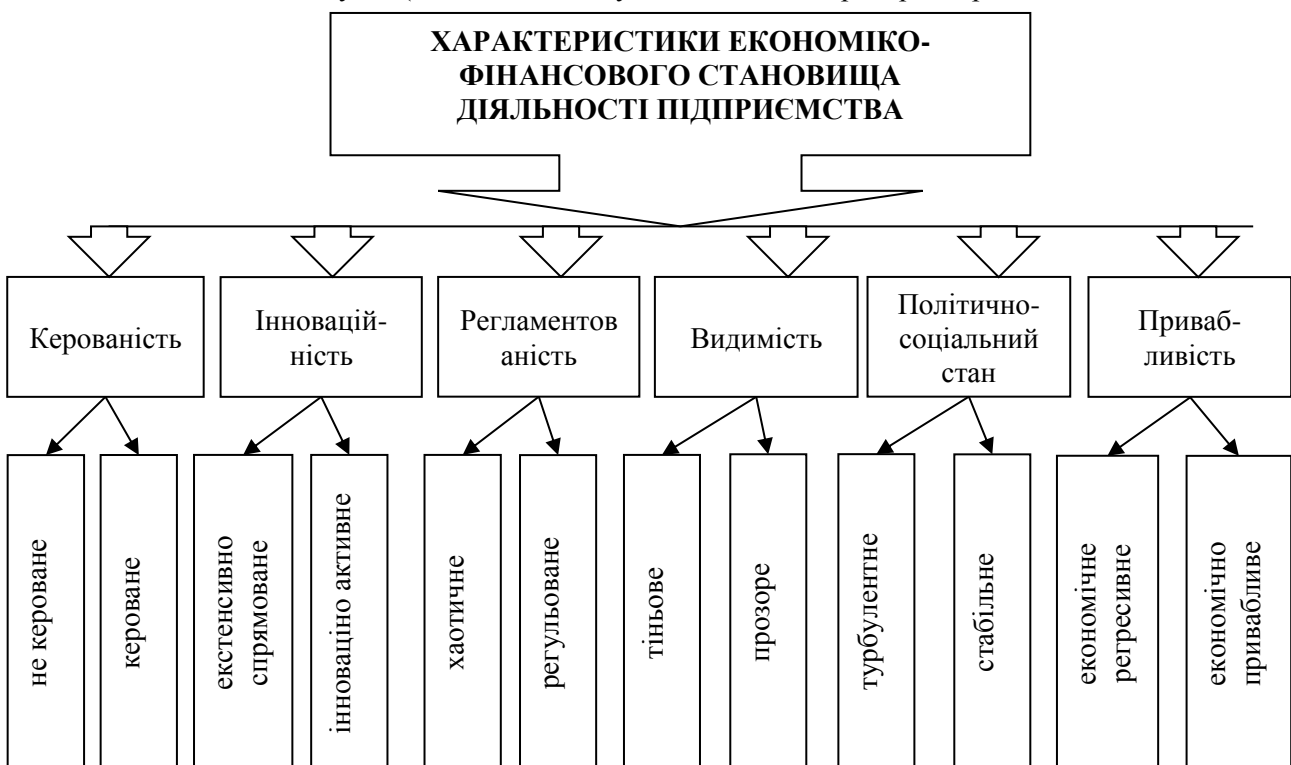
ХАРАКТЕРИСТИКИ ЕКОНОМІКО-ФІНАНСОВОГО СТАНОВИЩА ДІЯЛЬНОСТІ ПІДПРИЄМСТВА

Керованість

не кероване

кероване

Інноваційність

екстенсивно спрямоване

інноваційно активне

Регламентованість

хаотичне

регульоване

Видимість

тіньове

прозоре

Політично-соціальний стан

турбулентне

стабільне

Привабливість

економічне регресивне

економічно привабливе